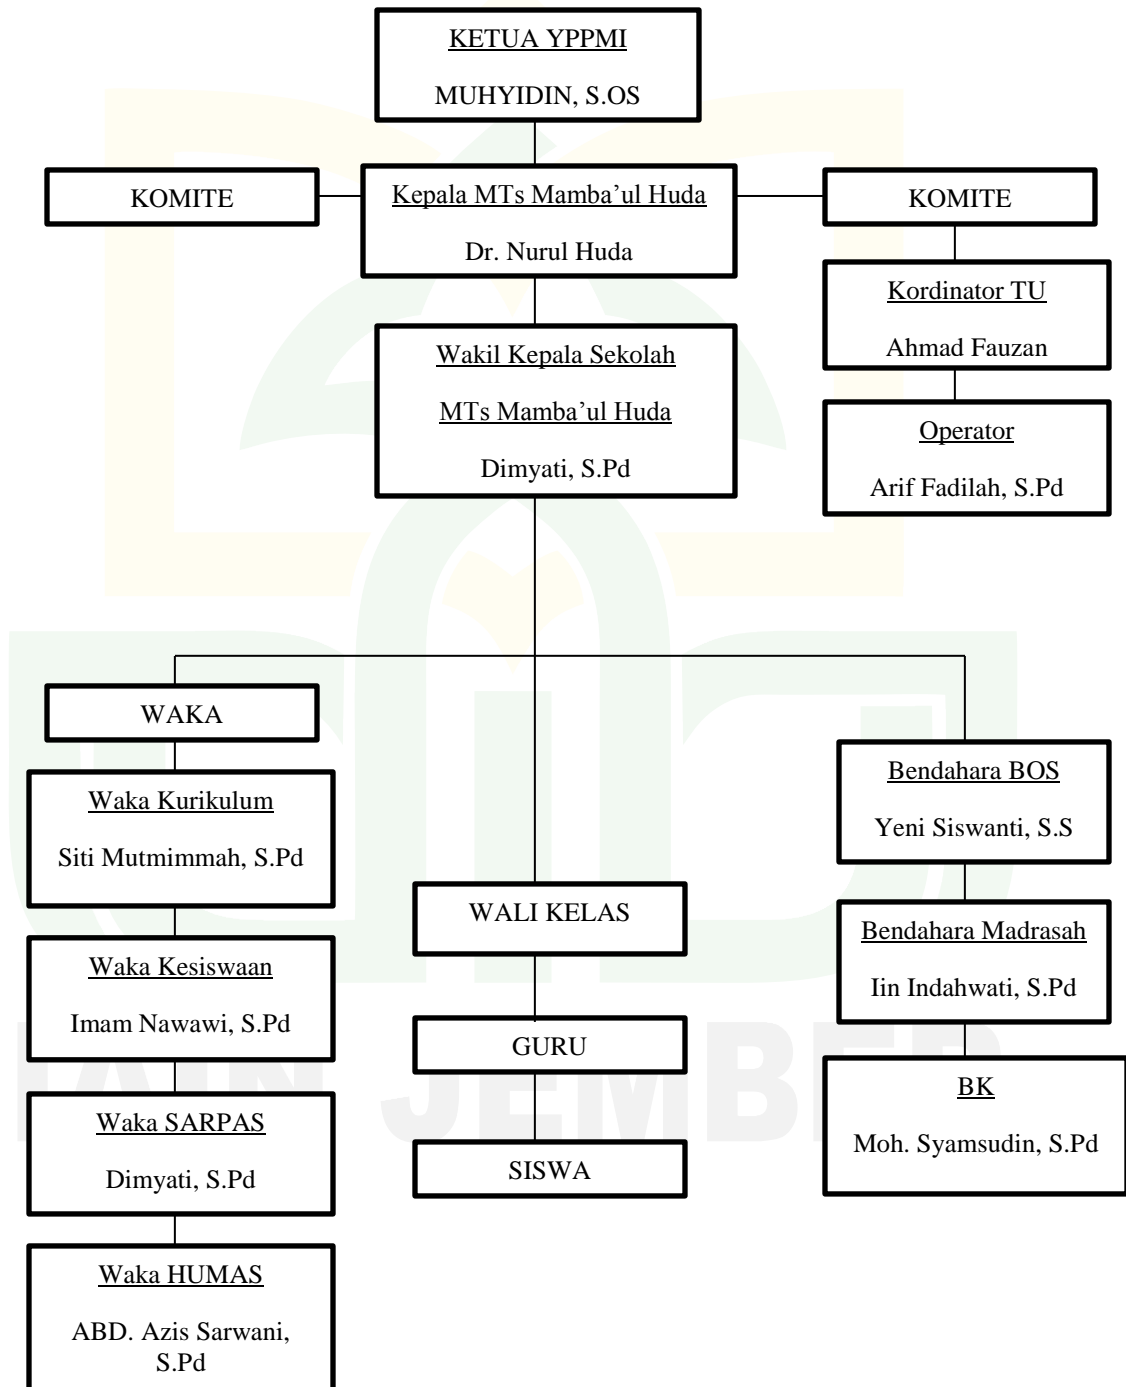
KETUA YPPMI

MUHYIDIN, S.OS

KOMITE

Kepala MTs Mamba'ul Huda

Dr. Nurul Huda

KOMITE

Kordinator TU

Ahmad Fauzan

Operator

Arif Fadilah, S.Pd

Wakil Kepala Sekolah

MTs Mamba'ul Huda

Dimyati, S.Pd

WAKA

Waka Kurikulum

Siti Mutmimmah, S.Pd

Waka Kesiswaan

Imam Nawawi, S.Pd

Waka SARPAS

Dimyati, S.Pd

Waka HUMAS

ABD. Azis Sarwani, S.Pd

WALI KELAS

GURU

SISWA

Bendahara BOS

Yeni Siswanti, S.S

Bendahara Madrasah

Iin Indahwati, S.Pd

BK

Moh. Syamsudin, S.Pd

IAIN JEMBER